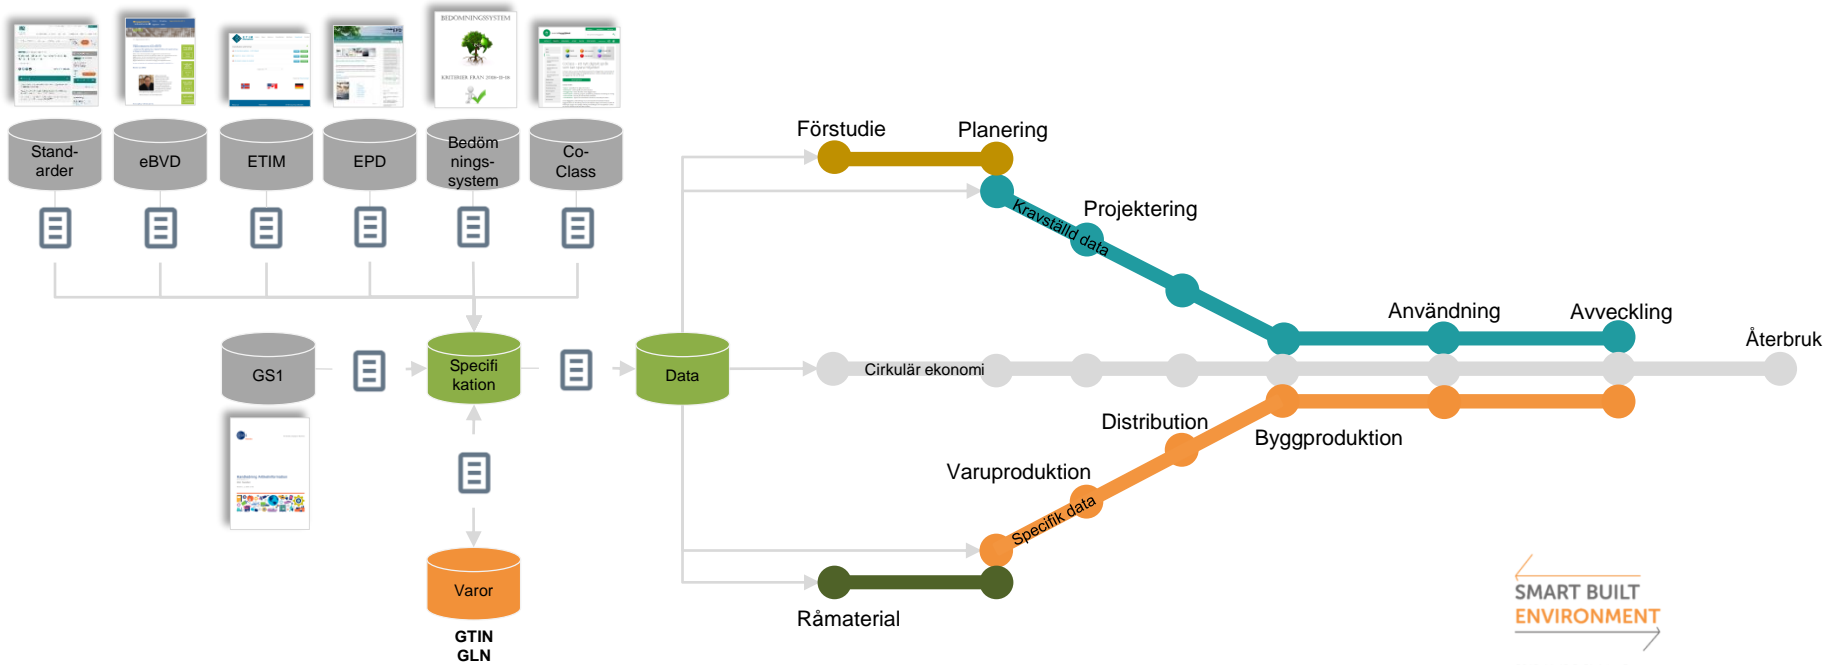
BEDÖMNINGSSYSTEM

KRITERIER FRÅN 2016-01-01

Stand-arder

eBVD

ETIM

EPD

Bedöm nings-system

Co-Class

GS1

Specifi kation

Data

Varor

GTIN
GLN

Förstudie

Planering

Kravställd data

Projektering

Användning

Avveckling

Återbruk

Cirkulär ekonomi

Distribution

Byggproduktion

Varuproduktion

Specifik data

Råmaterial

SMART BUILT
ENVIRONMENT